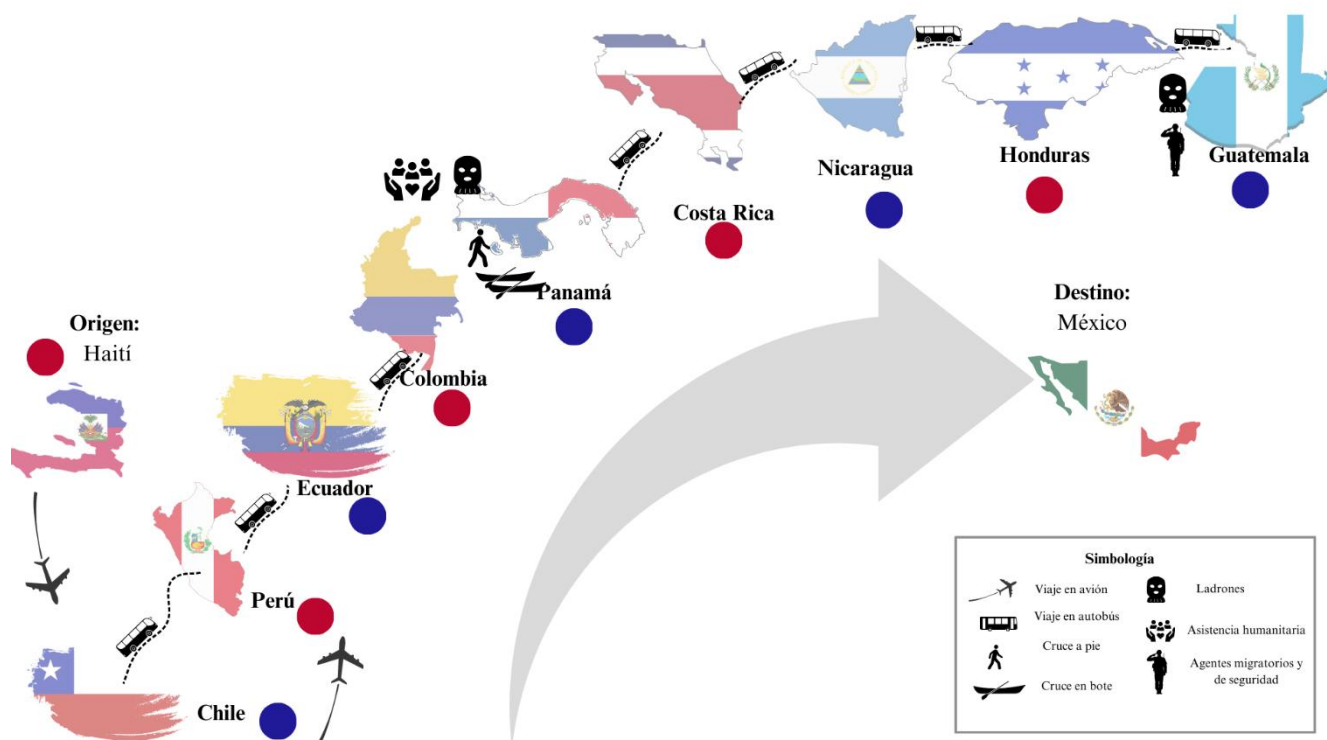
Nicaragua

Honduras

Guatemala

Costa Rica

Panamá

Destino:
México

Origen:
Haití

Colombia

Ecuador

Perú

Chile

Simbología

Viaje en avión

Ladrones

Viaje en autobús

Cruce a pie

Asistencia humanitaria

Agentes migratorios y de seguridad

Cruce en bote